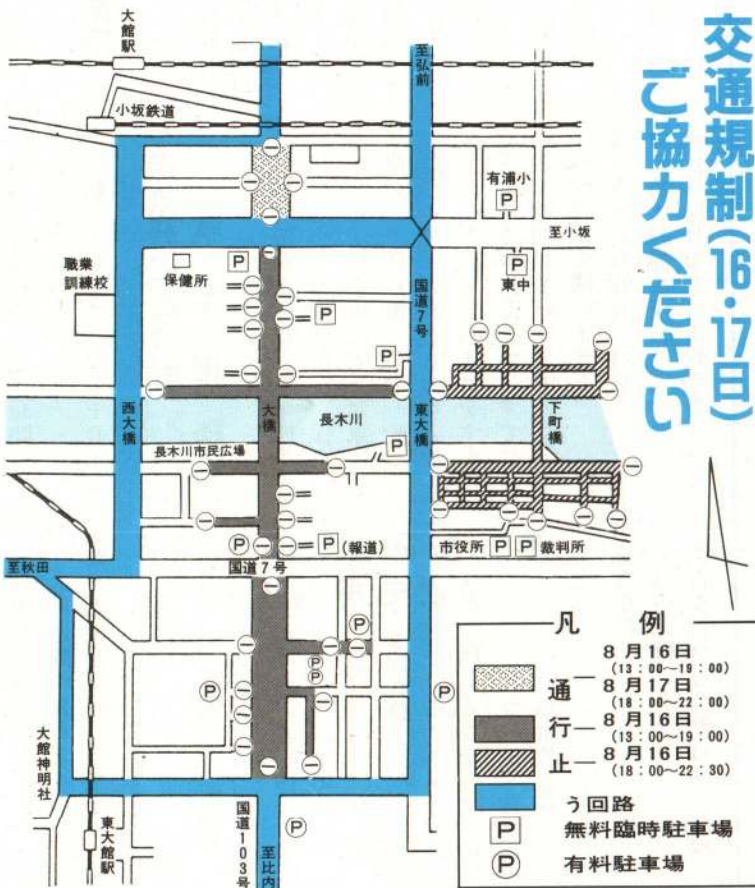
交通規制(16・17日)ご協力ください

大館駅
小坂鉄道
至弘前
有浦小
至小坂
東中
職業訓練校
保健所
国道7号
西大橋
大橋
長木川
東大橋
下町橋
長木川市民広場
市役所
裁判所
(報道)
国道7号
至秋田
大館神明社
東大館駅
国道103号
至比内

凡例
通
8月16日 (13:00~19:00)
8月17日 (18:00~22:00)
行
8月16日 (13:00~19:00)
止
8月16日 (18:00~22:30)
う回路
P 無料臨時駐車場
Ⓟ 有料駐車場